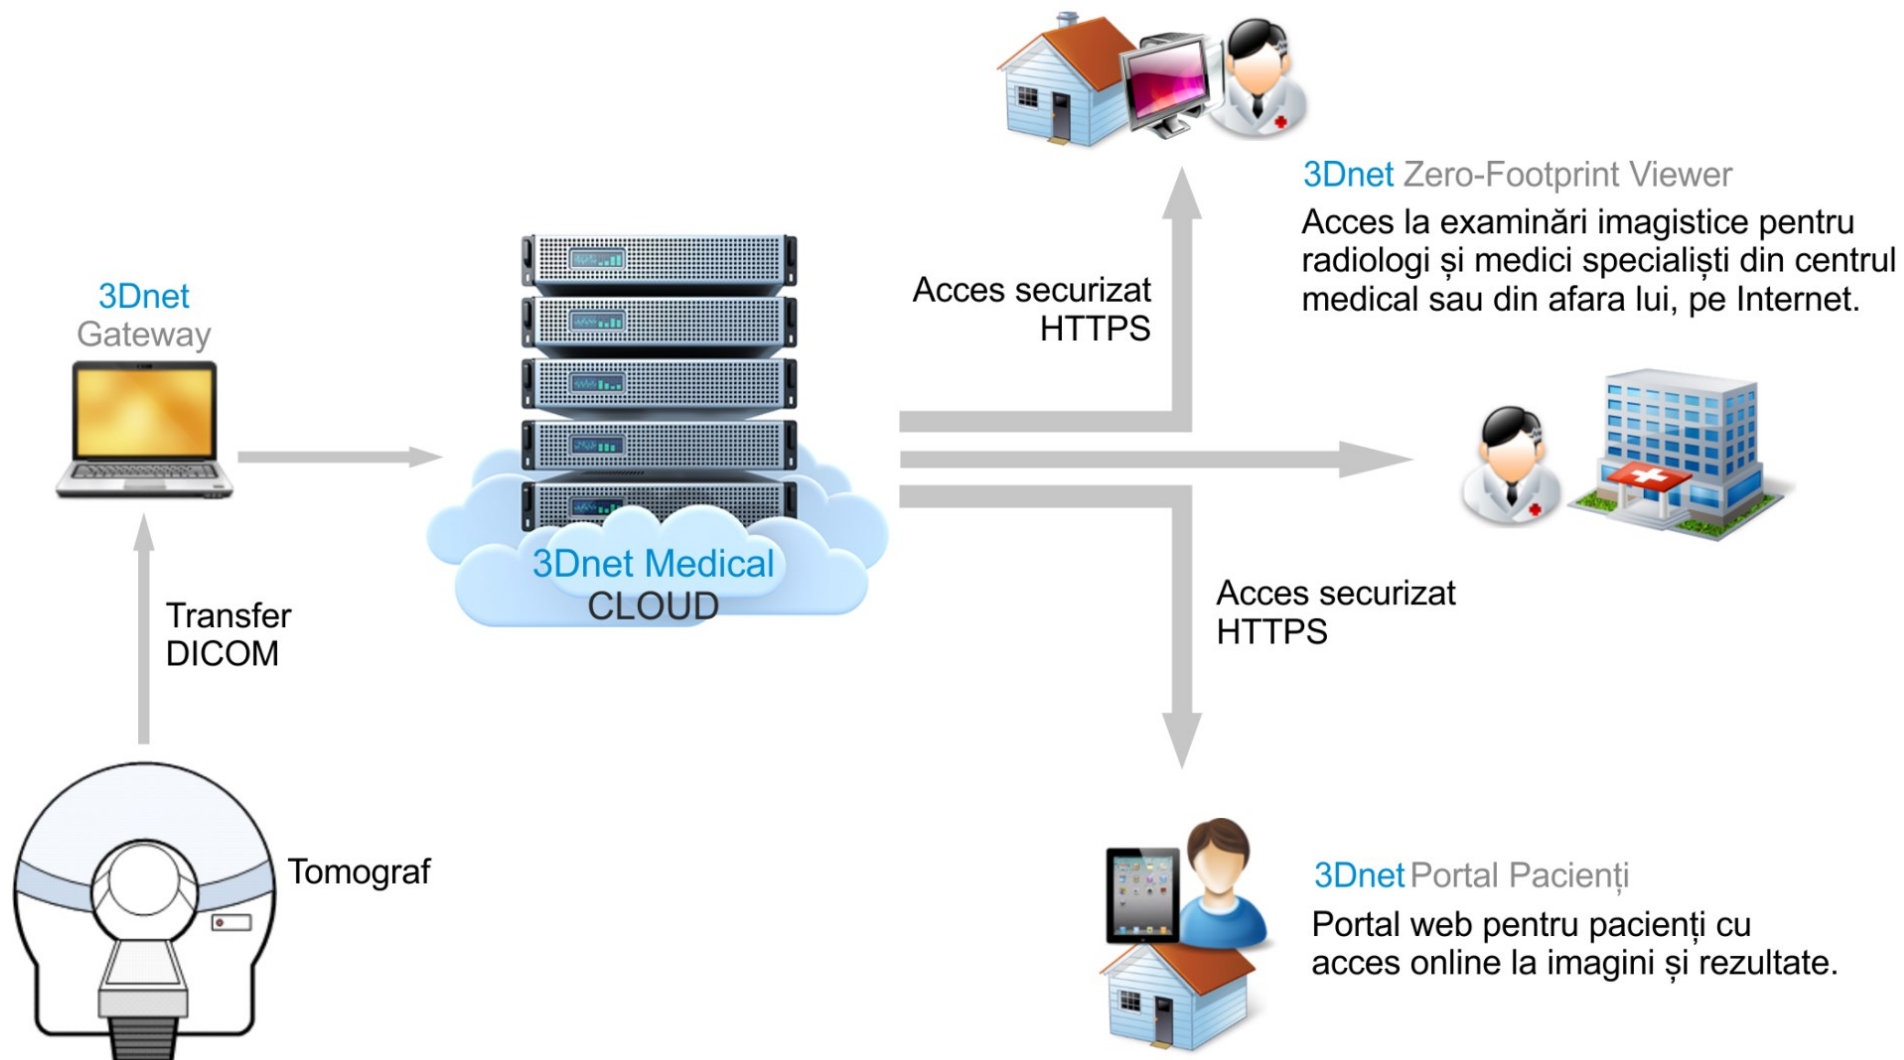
3Dnet Zero-Footprint Viewer

Acces la examinări imagistice pentru radiologi și medici specialiști din centrul medical sau din afara lui, pe Internet.

3Dnet Gateway

Acces securizat HTTPS

3Dnet Medical CLOUD

Transfer DICOM

Acces securizat HTTPS

Tomograf

3Dnet Portal Pacienți

Portal web pentru pacienți cu acces online la imagini și rezultate.